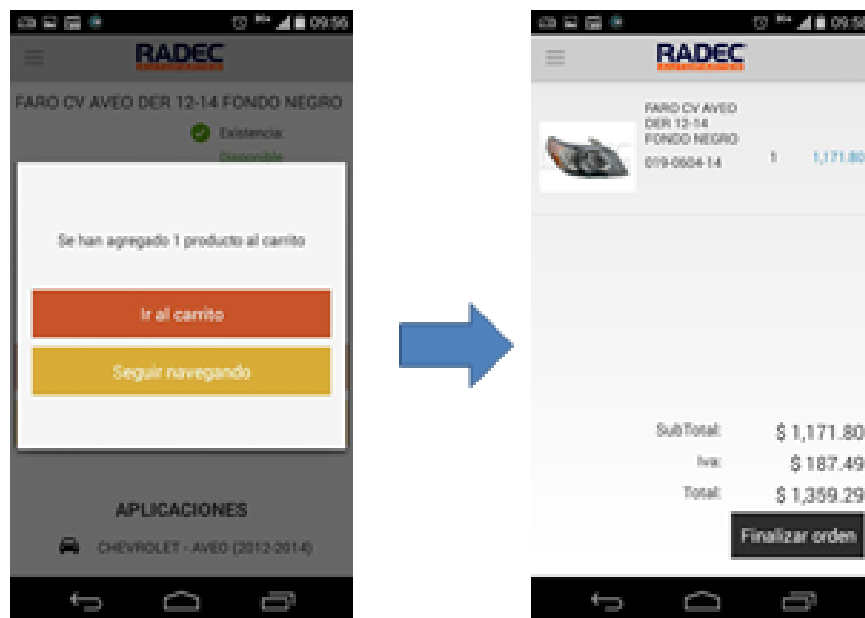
09:56

RADEC

FARO CV AVEO DER 12-14 FONDO NEGRO

Existencia:
Disponible

Se han agregado 1 producto al carrito

Ir al carrito

Seguir navegando

APLICACIONES

CHEVROLET - AVEO (2012-2014)

09:56

RADEC

FARO CV AVEO DER 12-14 FONDO NEGRO
019-0504-14

1

1,171.80

SubTotal: $ 1,171.80
Iva: $ 187.49
Total: $ 1,359.29

Finalizar orden